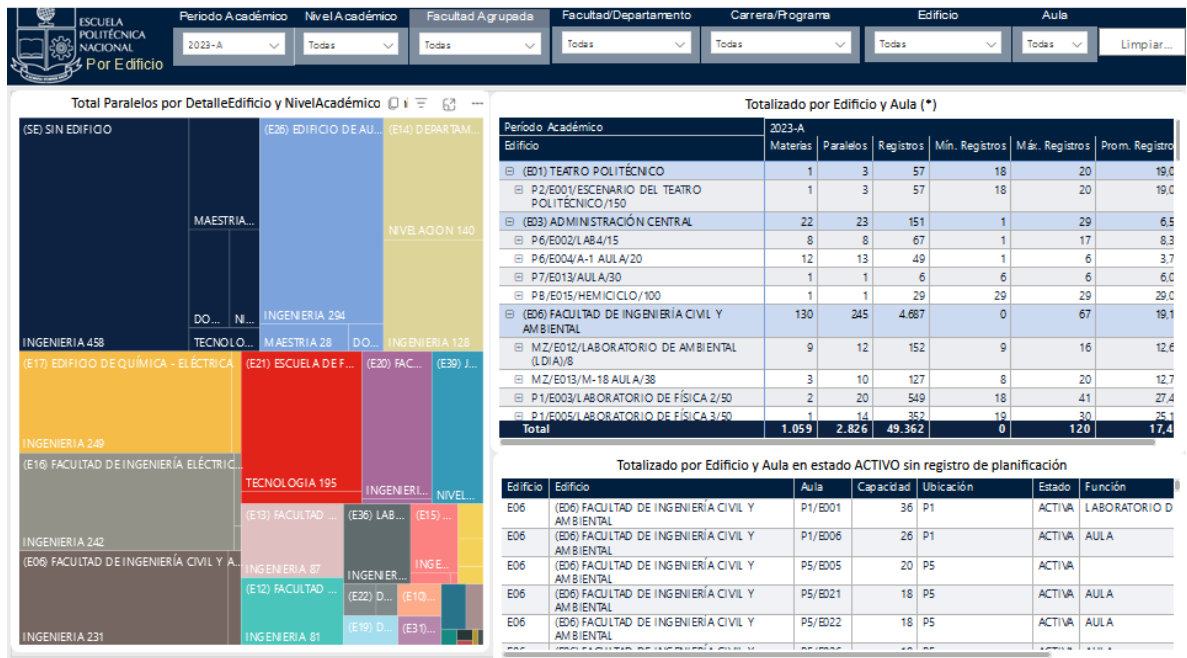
ESCUELA POLITÉCNICA NACIONAL
Por Edificio

Periodo Académico
2023-A
Nivel Académico
Todas
Facultad Agrupada
Todas
Facultad/Departamento
Todas
Carrera/Programa
Todas
Edificio
Todas
Aula
Todas
Limpiar...

Total Paralelos por DetalleEdificio y NivelAcadémico

(SE) SIN EDIFICIO
MAESTRIA...
DO...
NI...
TECNOLO...
INGENIERIA 458
(E26) EDIFICIO DE AU...
INGENIERIA 294
MAESTRIA 28
DO...
(E14) DEPARTAM...
NIVELACION 140
INGENIERIA 128
(E17) EDIFICIO DE QUÍMICA - ELÉCTRICA
INGENIERIA 249
(E21) ESCUELA DE F...
TECNOLOGIA 195
(E20) FAC...
INGENIERI...
(E39) J...
NIVEL...
(E16) FACULTAD DE INGENIERÍA ELÉCTRIC...
INGENIERIA 242
(E13) FACULTAD ...
INGENIERIA 87
(E36) LAB...
INGENIER...
(E15)...
INGE...
(E06) FACULTAD DE INGENIERÍA CIVIL Y A...
INGENIERIA 231
(E12) FACULTAD ...
INGENIERIA 81
(E22) D...
(E10)...
(E19) D...
(E31)...

Totalizado por Edificio y Aula (*)

| Período Académico | 2023-A | | | | | |
|---|---|---|---|---|---|---|
| Edificio | Materias | Paralelos | Registros | Mín. Registros | Máx. Registros | Prom. Registro |
| ⊟ (E01) TEATRO POLITÉCNICO | 1 | 3 | 57 | 18 | 20 | 19,0 |
| ⊟ P2/E001/ESCENARIO DEL TEATRO POLITÉCNICO/150 | 1 | 3 | 57 | 18 | 20 | 19,0 |
| ⊟ (E03) ADMINISTRACIÓN CENTRAL | 22 | 23 | 151 | 1 | 29 | 6,5 |
| ⊟ P6/E002/LAB4/15 | 8 | 8 | 67 | 1 | 17 | 8,3 |
| ⊟ P6/E004/A-1 AULA/20 | 12 | 13 | 49 | 1 | 6 | 3,7 |
| ⊟ P7/E013/AULA/30 | 1 | 1 | 6 | 6 | 6 | 6,0 |
| ⊟ PB/E015/HEMICICLO/100 | 1 | 1 | 29 | 29 | 29 | 29,0 |
| ⊟ (E06) FACULTAD DE INGENIERÍA CIVIL Y AMBIENTAL | 130 | 245 | 4.687 | 0 | 67 | 19,1 |
| ⊟ MZ/E012/LABORATORIO DE AMBIENTAL (LDIA)/8 | 9 | 12 | 152 | 9 | 16 | 12,6 |
| ⊟ MZ/E013/M-18 AULA/38 | 3 | 10 | 127 | 8 | 20 | 12,7 |
| ⊟ P1/E003/LABORATORIO DE FÍSICA 2/50 | 2 | 20 | 549 | 18 | 41 | 27,4 |
| ⊟ P1/E005/LABORATORIO DE FÍSICA 3/50 | 1 | 14 | 352 | 19 | 30 | 25,1 |
| Total | 1.059 | 2.826 | 49.362 | 0 | 120 | 17,4 |

Totalizado por Edificio y Aula en estado ACTIVO sin registro de planificación

| Edificio | Edificio | Aula | Capacidad | Ubicación | Estado | Función |
|---|---|---|---|---|---|---|
| E06 | (E06) FACULTAD DE INGENIERÍA CIVIL Y AMBIENTAL | P1/E001 | 36 | P1 | ACTIVA | LABORATORIO D |
| E06 | (E06) FACULTAD DE INGENIERÍA CIVIL Y AMBIENTAL | P1/E006 | 26 | P1 | ACTIVA | AULA |
| E06 | (E06) FACULTAD DE INGENIERÍA CIVIL Y AMBIENTAL | P5/E005 | 20 | P5 | ACTIVA | |
| E06 | (E06) FACULTAD DE INGENIERÍA CIVIL Y AMBIENTAL | P5/E021 | 18 | P5 | ACTIVA | AULA |
| E06 | (E06) FACULTAD DE INGENIERÍA CIVIL Y AMBIENTAL | P5/E022 | 18 | P5 | ACTIVA | AULA |